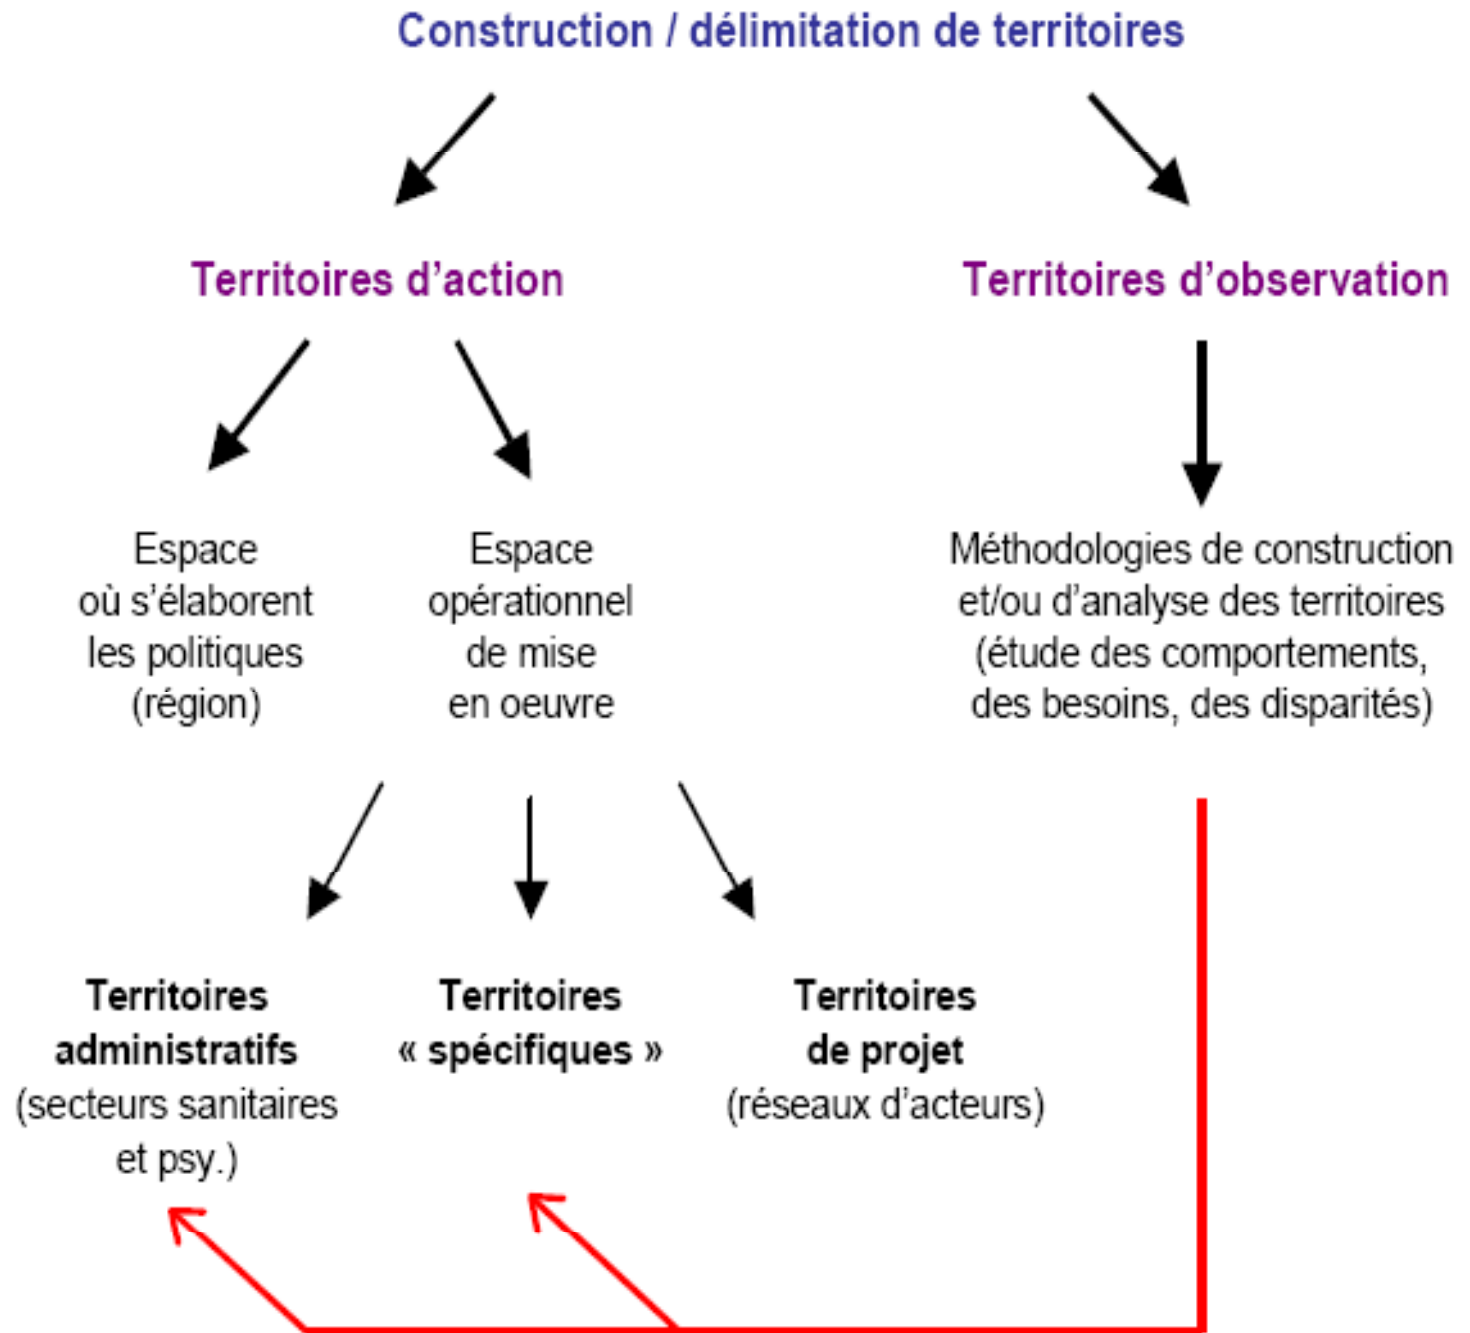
Construction / délimitation de territoires

Territoires d'action

Territoires d'observation

Espace où s'élaborent les politiques (région)

Espace opérationnel de mise en oeuvre

Méthodologies de construction et/ou d'analyse des territoires (étude des comportements, des besoins, des disparités)

Territoires administratifs (secteurs sanitaires et psy.)

Territoires « spécifiques »

Territoires de projet (réseaux d'acteurs)